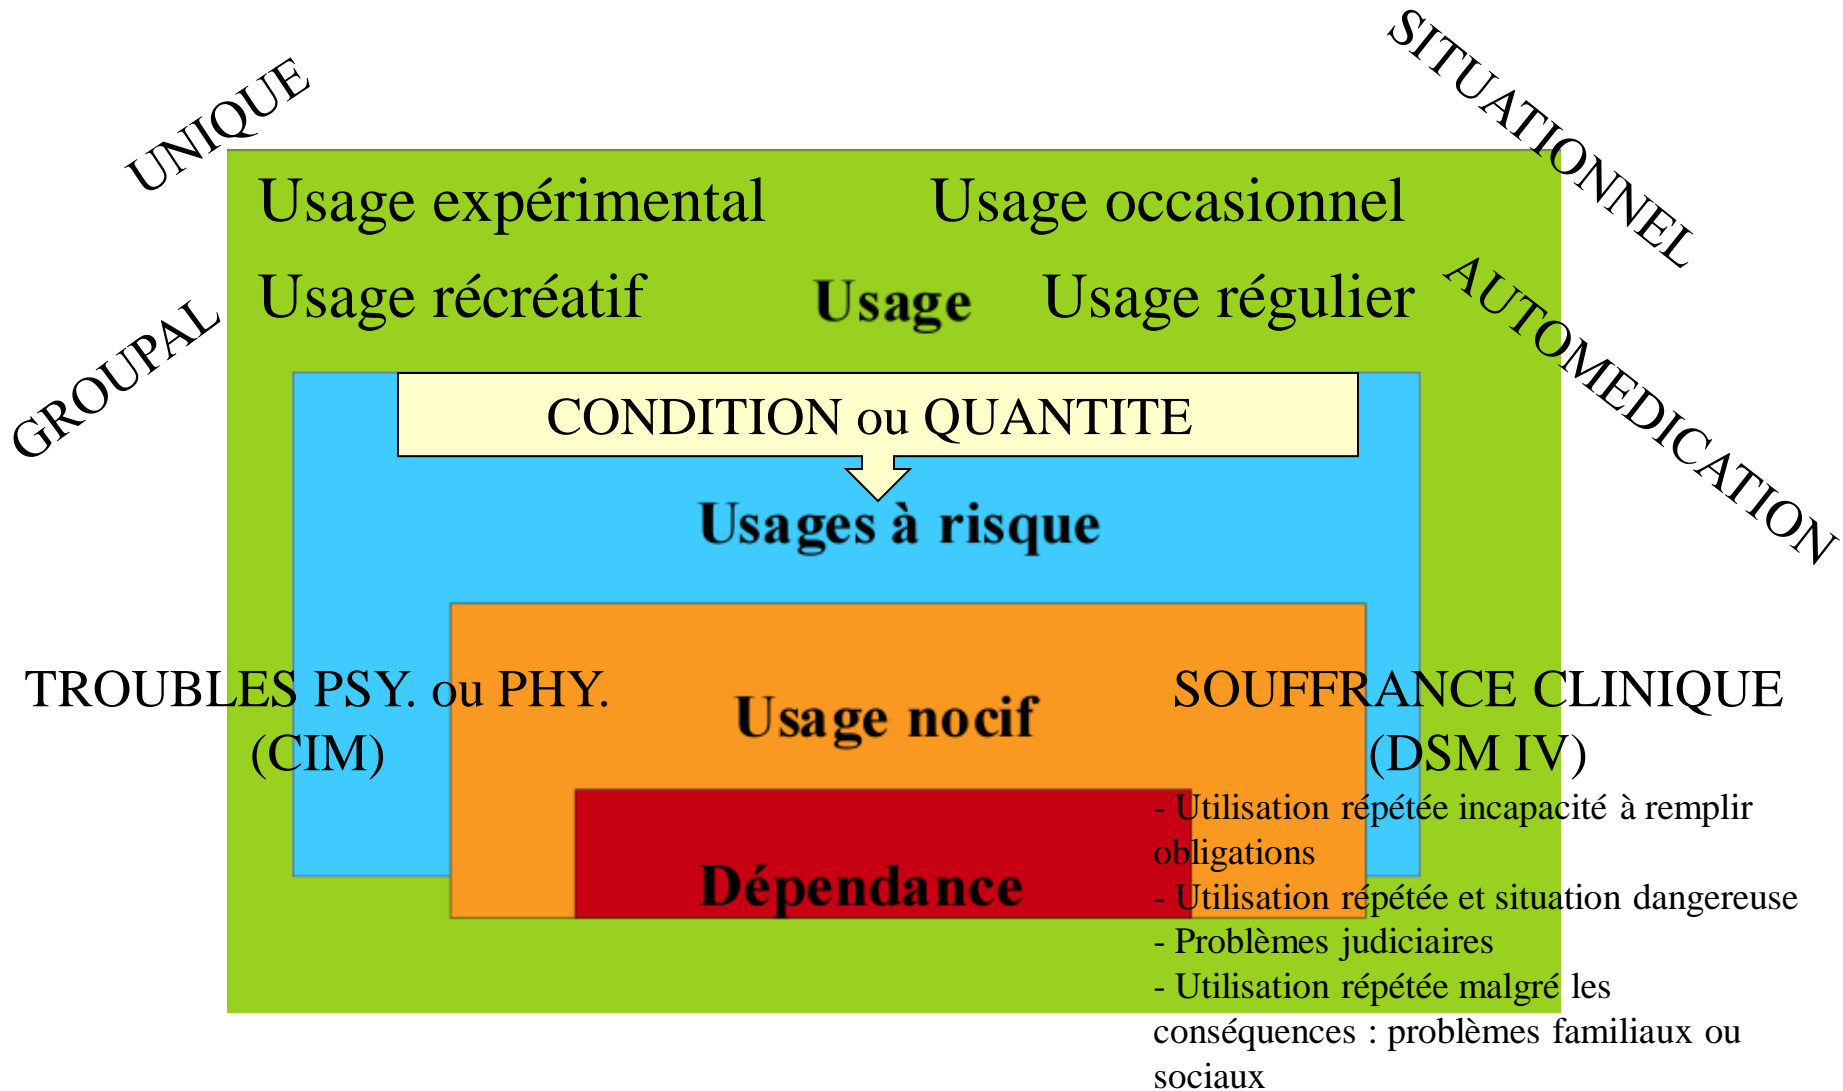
UNIQUE

SITUATIONNEL

Usage expérimental

Usage occasionnel

Usage récréatif

Usage

Usage régulier

GROUPAL

AUTOMEDICATION

CONDITION ou QUANTITE

Usages à risque

TROUBLES PSY. ou PHY. (CIM)

Usage nocif

SOUFFRANCE CLINIQUE (DSM IV)

- Utilisation répétée incapacité à remplir obligations
- Utilisation répétée et situation dangereuse
- Problèmes judiciaires
- Utilisation répétée malgré les conséquences : problèmes familiaux ou sociaux

Dépendance